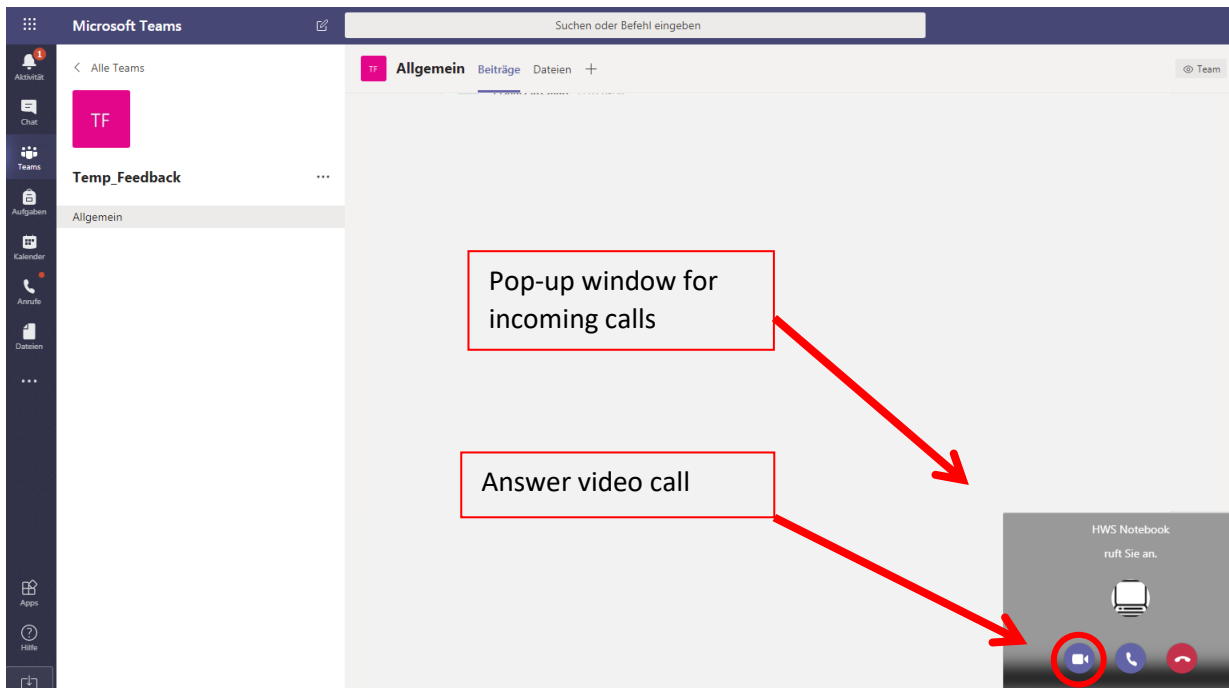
Microsoft Teams

Suchen oder Befehl eingeben

1
Aktivität

Chat

Teams

Aufgaben

Kalender

Anrufe

Dateien

...

Apps

Hilfe

< Alle Teams

TF

Temp_Feedback

...

Allgemein

TF

Allgemein Beiträge Dateien +

Team

Pop-up window for incoming calls

Answer video call

HWS Notebook

ruft Sie an.